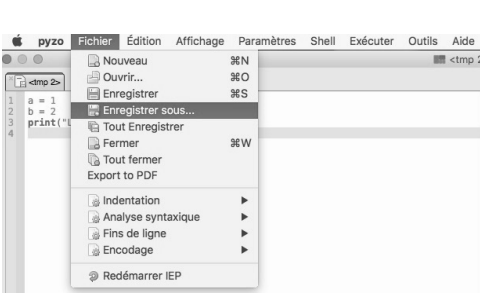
pyzo Fichier Édition Affichage Paramètres Shell Exécuter Outils Aide

<tmp 2>

<tmp 2>

1 a = 1
2 b = 2
3 print("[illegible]
4

Nouveau ⌘N
Ouvrir... ⌘O
Enregistrer ⌘S
Enregistrer sous...
Tout Enregistrer
Fermer ⌘W
Tout fermer
Export to PDF
Indentation ▶
Analyse syntaxique ▶
Fins de ligne ▶
Encodage ▶
Redémarrer IEP